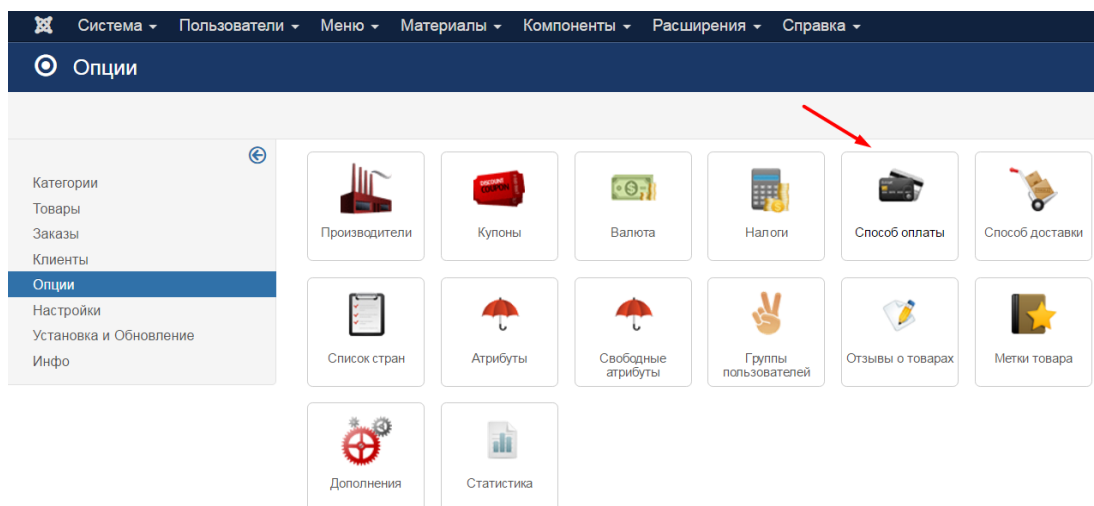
Система ▾ Пользователи ▾ Меню ▾ Материалы ▾ Компоненты ▾ Расширения ▾ Справка ▾

Опции

Категории
Товары
Заказы
Клиенты
Опции
Настройки
Установка и Обновление
Инфо

Производители
Купоны
Валюта
Налоги
Способ оплаты
Способ доставки
Список стран
Атрибуты
Свободные атрибуты
Группы пользователей
Отзывы о товарах
Метки товара
Дополнения
Статистика